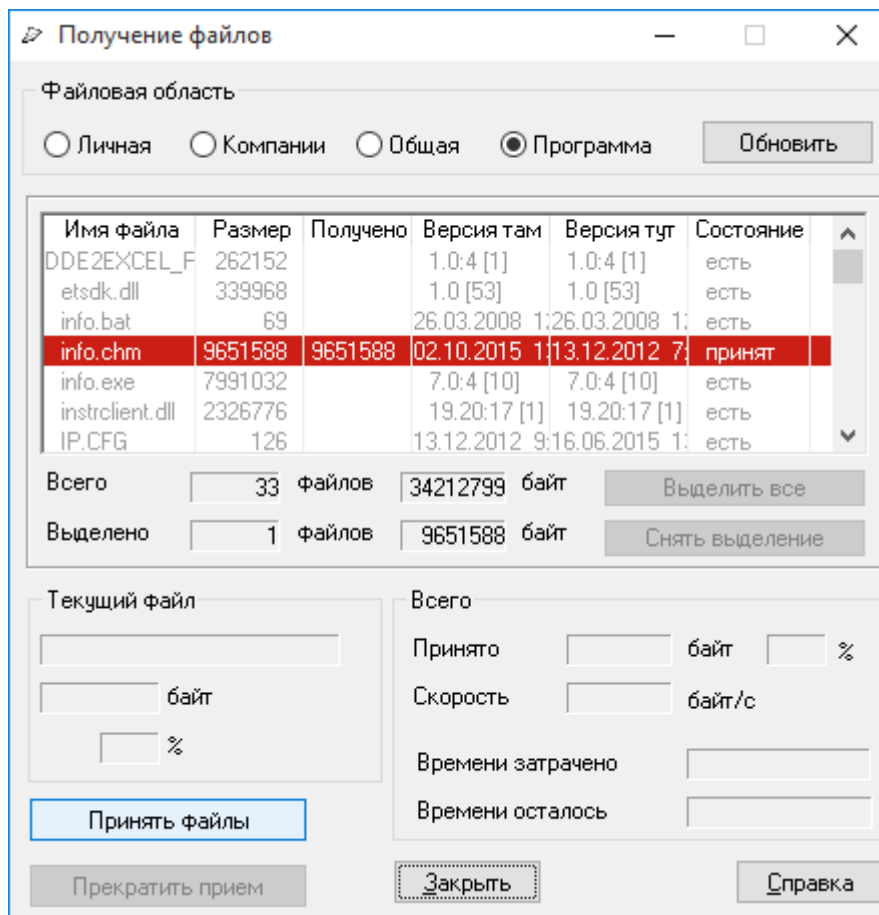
Получение файлов

Файловая область

Личная Компании Общая Программа Обновить

| Имя файла | Размер | Получено | Версия там | Версия тут | Состояние |
|---|---|---|---|---|---|
| DDE2EXCEL_F | 262152 | | 1.0:4 [1] | 1.0:4 [1] | есть |
| etsdk.dll | 339968 | | 1.0 [53] | 1.0 [53] | есть |
| info.bat | 69 | | 26.03.2008 1: | 26.03.2008 1: | есть |
| info.chm | 9651588 | 9651588 | 02.10.2015 1: | 13.12.2012 7: | принят |
| info.exe | 7991032 | | 7.0:4 [10] | 7.0:4 [10] | есть |
| instrclient.dll | 2326776 | | 19.20:17 [1] | 19.20:17 [1] | есть |
| IP.CFG | 126 | | 13.12.2012 9: | 16.06.2015 1: | есть |

Всего 33 файлов 34212799 байт Выделить все

Выделено 1 файлов 9651588 байт Снять выделение

Текущий файл

байт

%

Всего

Принято байт %

Скорость байт/с

Времени затрачено

Времени осталось

Принять файлы

Прекратить прием

Закрыть

Справка